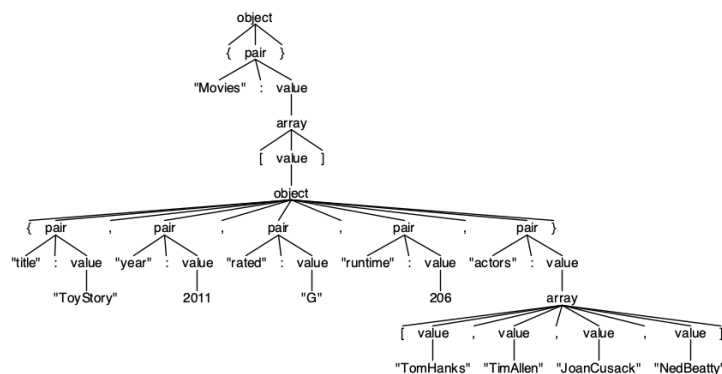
object

{ pair }

"Movies" : value

array

[ value ]

object

{ pair , pair , pair , pair , pair }

"title" : value "year" : value "rated" : value "runtime" : value "actors" : value

"ToyStory" 2011 "G" 206 array

[ value , value , value , value ]

"TomHanks" "TimAllen" "JoanCusack" "NedBeatty"